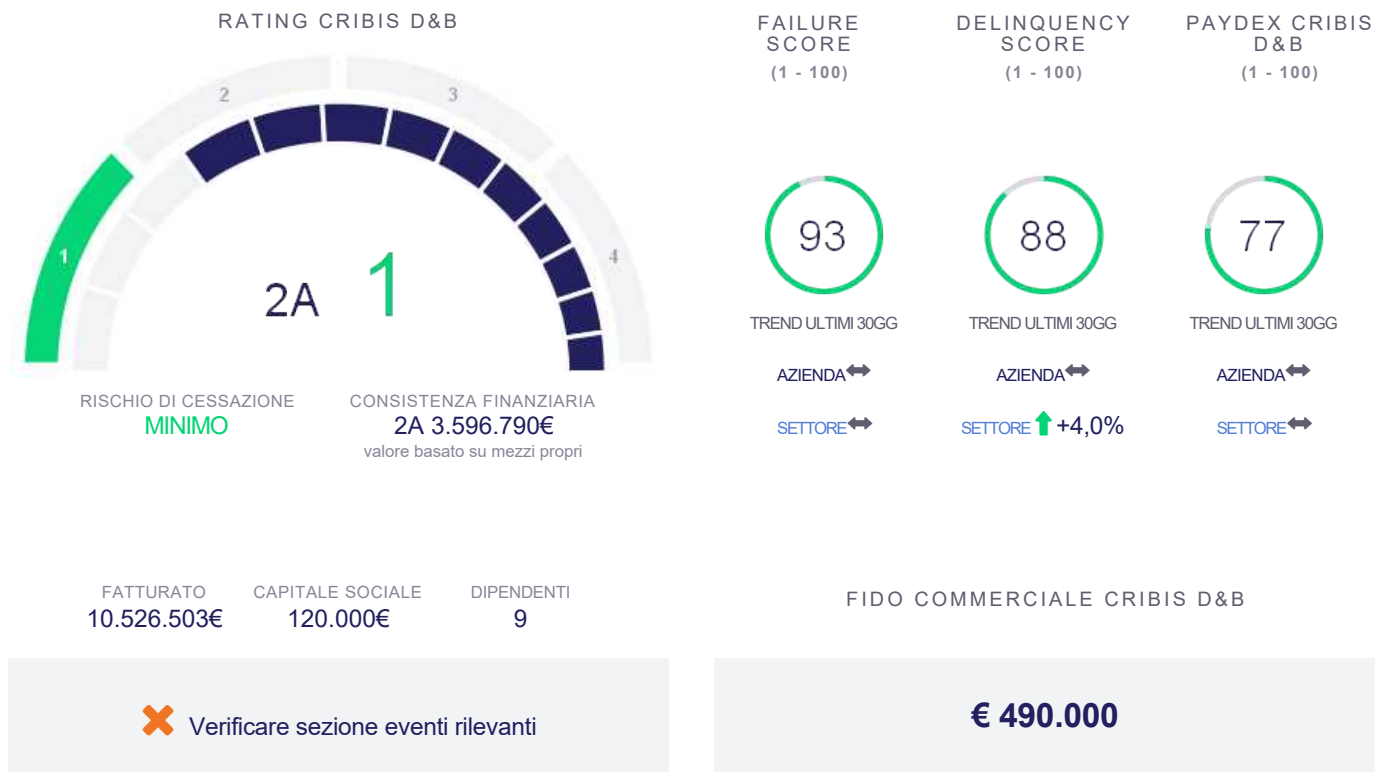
RATING CRIBIS D&B

2
3
1
4

2A 1

RISCHIO DI CESSAZIONE
MINIMO

CONSISTENZA FINANZIARIA
2A 3.596.790€
valore basato su mezzi propri

FAILURE SCORE
(1 - 100)

DELINQUENCY SCORE
(1 - 100)

PAYDEX CRIBIS D&B
(1 - 100)

93
TREND ULTIMI 30GG
AZIENDA
SETTORE

88
TREND ULTIMI 30GG
AZIENDA
SETTORE +4,0%

77
TREND ULTIMI 30GG
AZIENDA
SETTORE

FATTURATO
10.526.503€

CAPITALE SOCIALE
120.000€

DIPENDENTI
9

FIDO COMMERCIALE CRIBIS D&B

Verificare sezione eventi rilevanti

€ 490.000